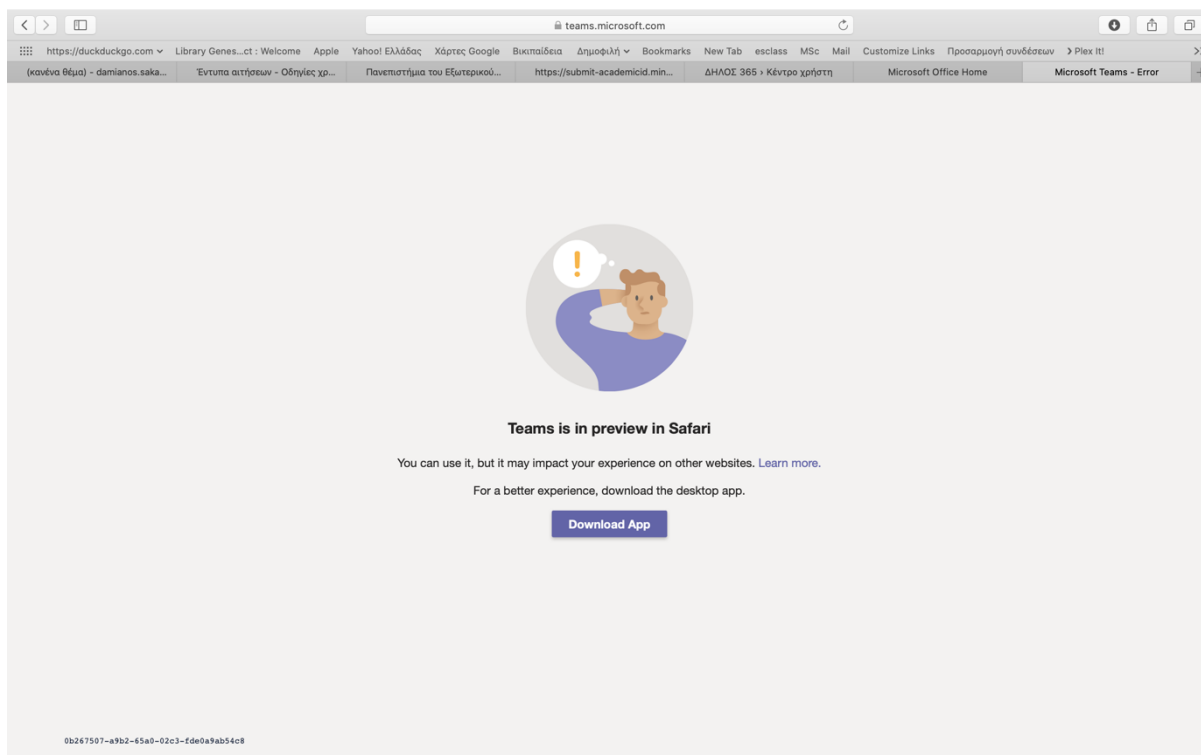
teams.microsoft.com

https://duckduckgo.com Library Genes...ct : Welcome Apple Yahoo! Ελλάδας Χάρτες Google Βικιπαίδεια Δημοφιλή Bookmarks New Tab esclass MSc Mail Customize Links Προσαρμογή συνδέσεων Plex It!

(κανένα θέμα) - damianos.saka... Έντυπα αιτήσεων - Οδηγίες χρ... Πανεπιστήμια του Εξωτερικού... https://submit-academicid.min... ΔΗΛΟΣ 365 › Κέντρο χρήστη Microsoft Office Home Microsoft Teams - Error

!

Teams is in preview in Safari

You can use it, but it may impact your experience on other websites. Learn more.

For a better experience, download the desktop app.

Download App

0b267507-a9b2-65a0-02c3-fde0a9ab54c8